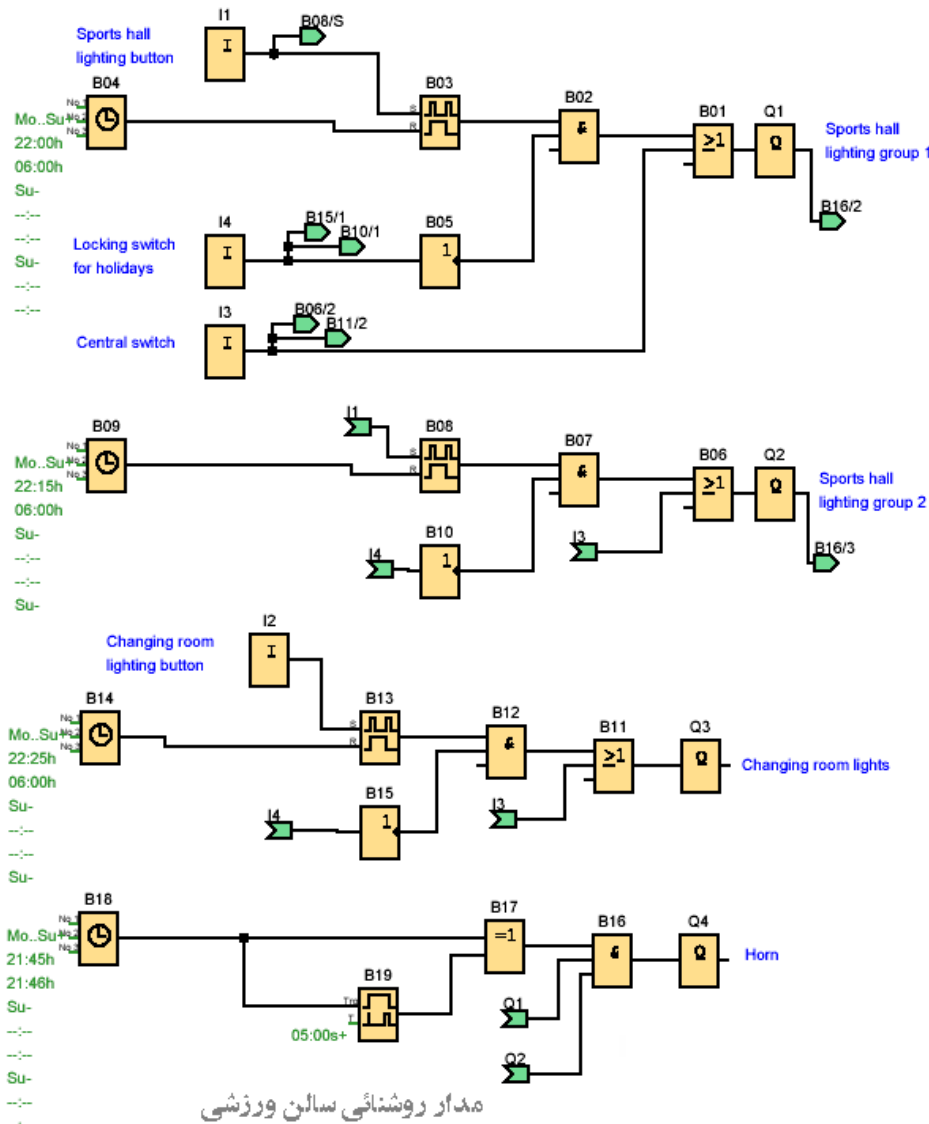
Sports hall lighting button

I1

B08/S

B04

No.1
No.2
No.3

Mo..Su
22:00h
06:00h
Su-
--:--
--:--
Su-
--:--
--:--

B03

S
R

B02

&

B01

≥1

Q1

Q

Sports hall lighting group 1

B16/2

Locking switch for holidays

I4

B15/1

B10/1

B05

1

Central switch

I3

B06/2

B11/2

B09

No.1
No.2
No.3

Mo..Su
22:15h
06:00h
Su-
--:--
--:--
Su-

I1

B08

S
R

B07

&

B06

≥1

Q2

Q

Sports hall lighting group 2

B16/3

I3

I4

B10

1

Changing room lighting button

I2

B14

No.1
No.2
No.3

Mo..Su
22:25h
06:00h
Su-
--:--
--:--
Su-

B13

S
R

B12

&

B11

≥1

Q3

Q

Changing room lights

B15

1

I4

I3

B18

No.1
No.2
No.3

Mo..Su
21:45h
21:46h
Su-
--:--
--:--
Su-
--:--

B17

=1

B16

&

Q4

Q

Horn

B19

Trg
T

05:00s+

Q1

Q2

مدار روشنائی سالن ورزشی